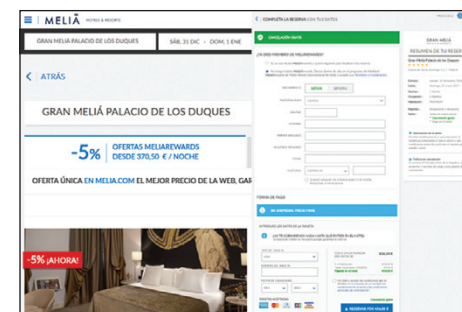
MELIÃ HOTELS & RESORTS

GRAN MELIÃ PALACIO DE LOS DUQUES

SÁB, 31 DIC · DOM, 1 ENE

ATRÁS

GRAN MELIÁ PALACIO DE LOS DUQUES

-5%

OFERTAS MELIAREWARDS DESDE 370,50 € / NOCHE

OFERTA ÚNICA EN MELIA.COM EL MEJOR PRECIO DE LA WEB, GAR

-5% ¡AHORA!

COMPLETA LA RESERVA CON TUS DATOS

CANCELACIÓN GRATIS

RESUMEN DE TU RESERVA

GRAN MELIÃ

FORMA DE PAGO

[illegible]